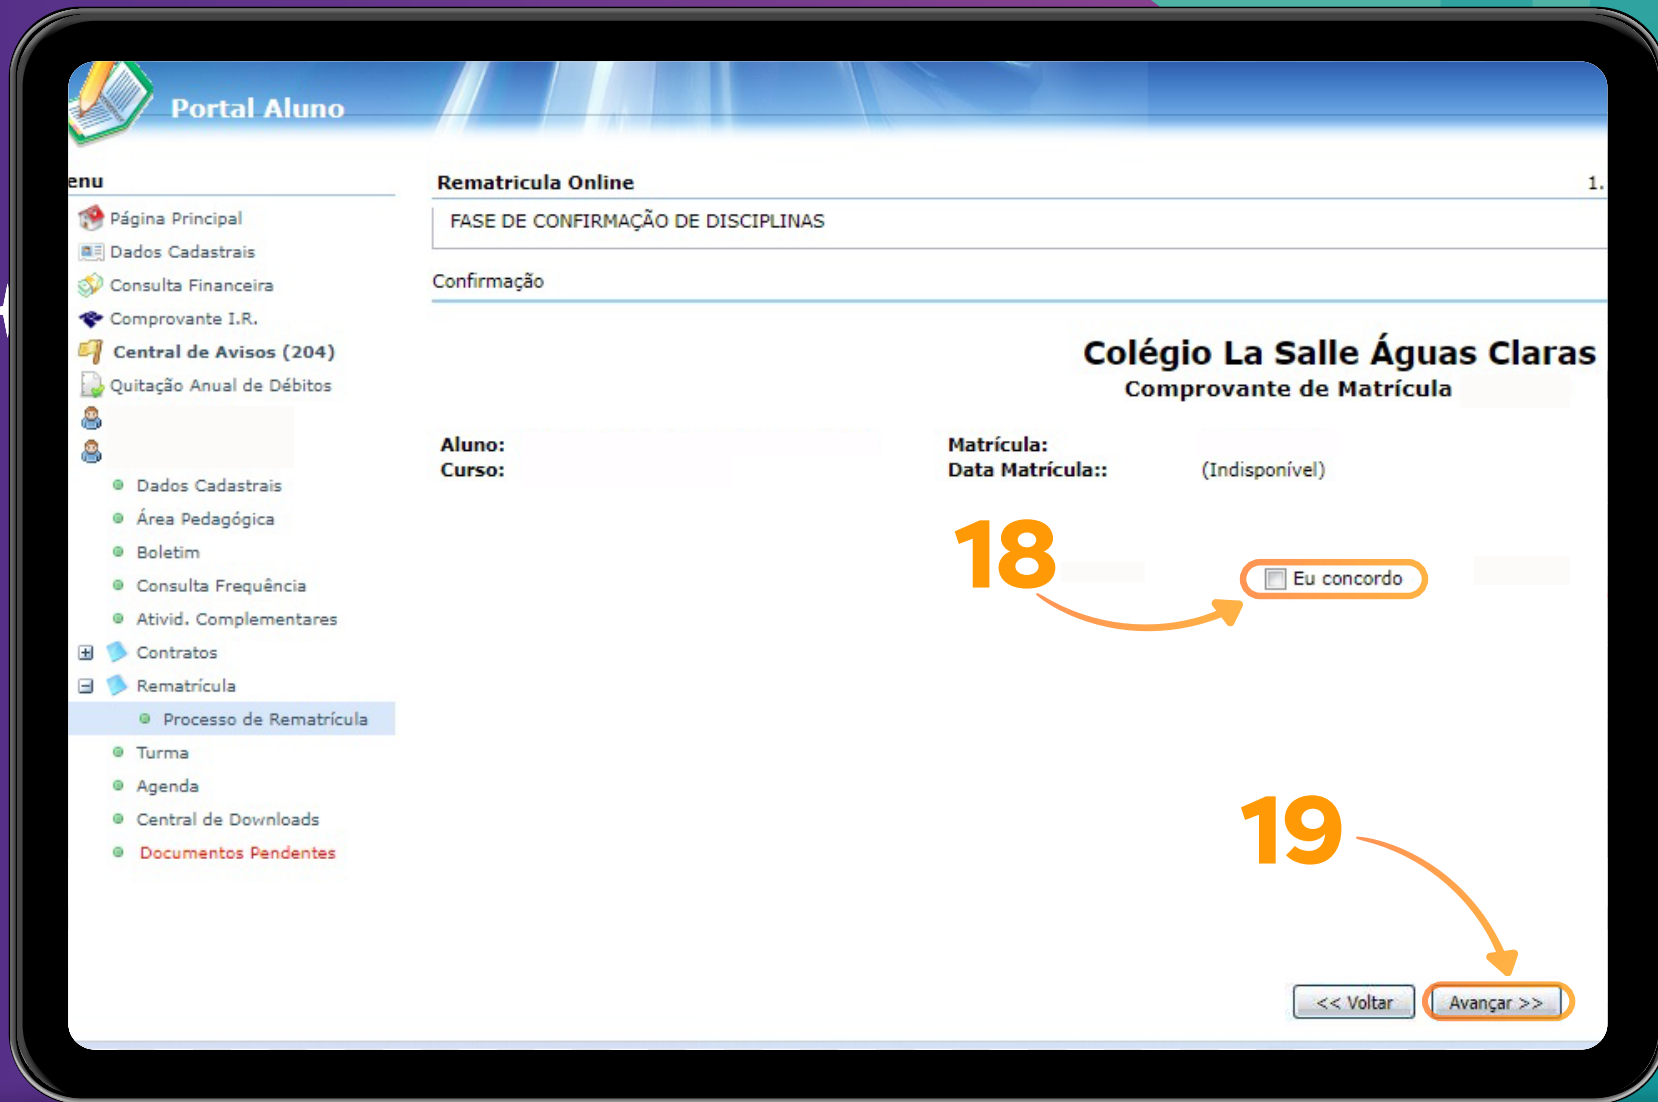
Portal Aluno

enu

Página Principal
Dados Cadastrais
Consulta Financeira
Comprovante I.R.
Central de Avisos (204)
Quitação Anual de Débitos

Dados Cadastrais
Área Pedagógica
Boletim
Consulta Frequência
Ativid. Complementares
Contratos
Rematrícula
Processo de Rematrícula
Turma
Agenda
Central de Downloads
Documentos Pendentes

Rematricula Online

1.

FASE DE CONFIRMAÇÃO DE DISCIPLINAS

Confirmação

Colégio La Salle Águas Claras
Comprovante de Matrícula

Aluno:
Curso:

Matrícula:
Data Matrícula:: (Indisponível)

18

Eu concordo

19

<< Voltar
Avançar >>